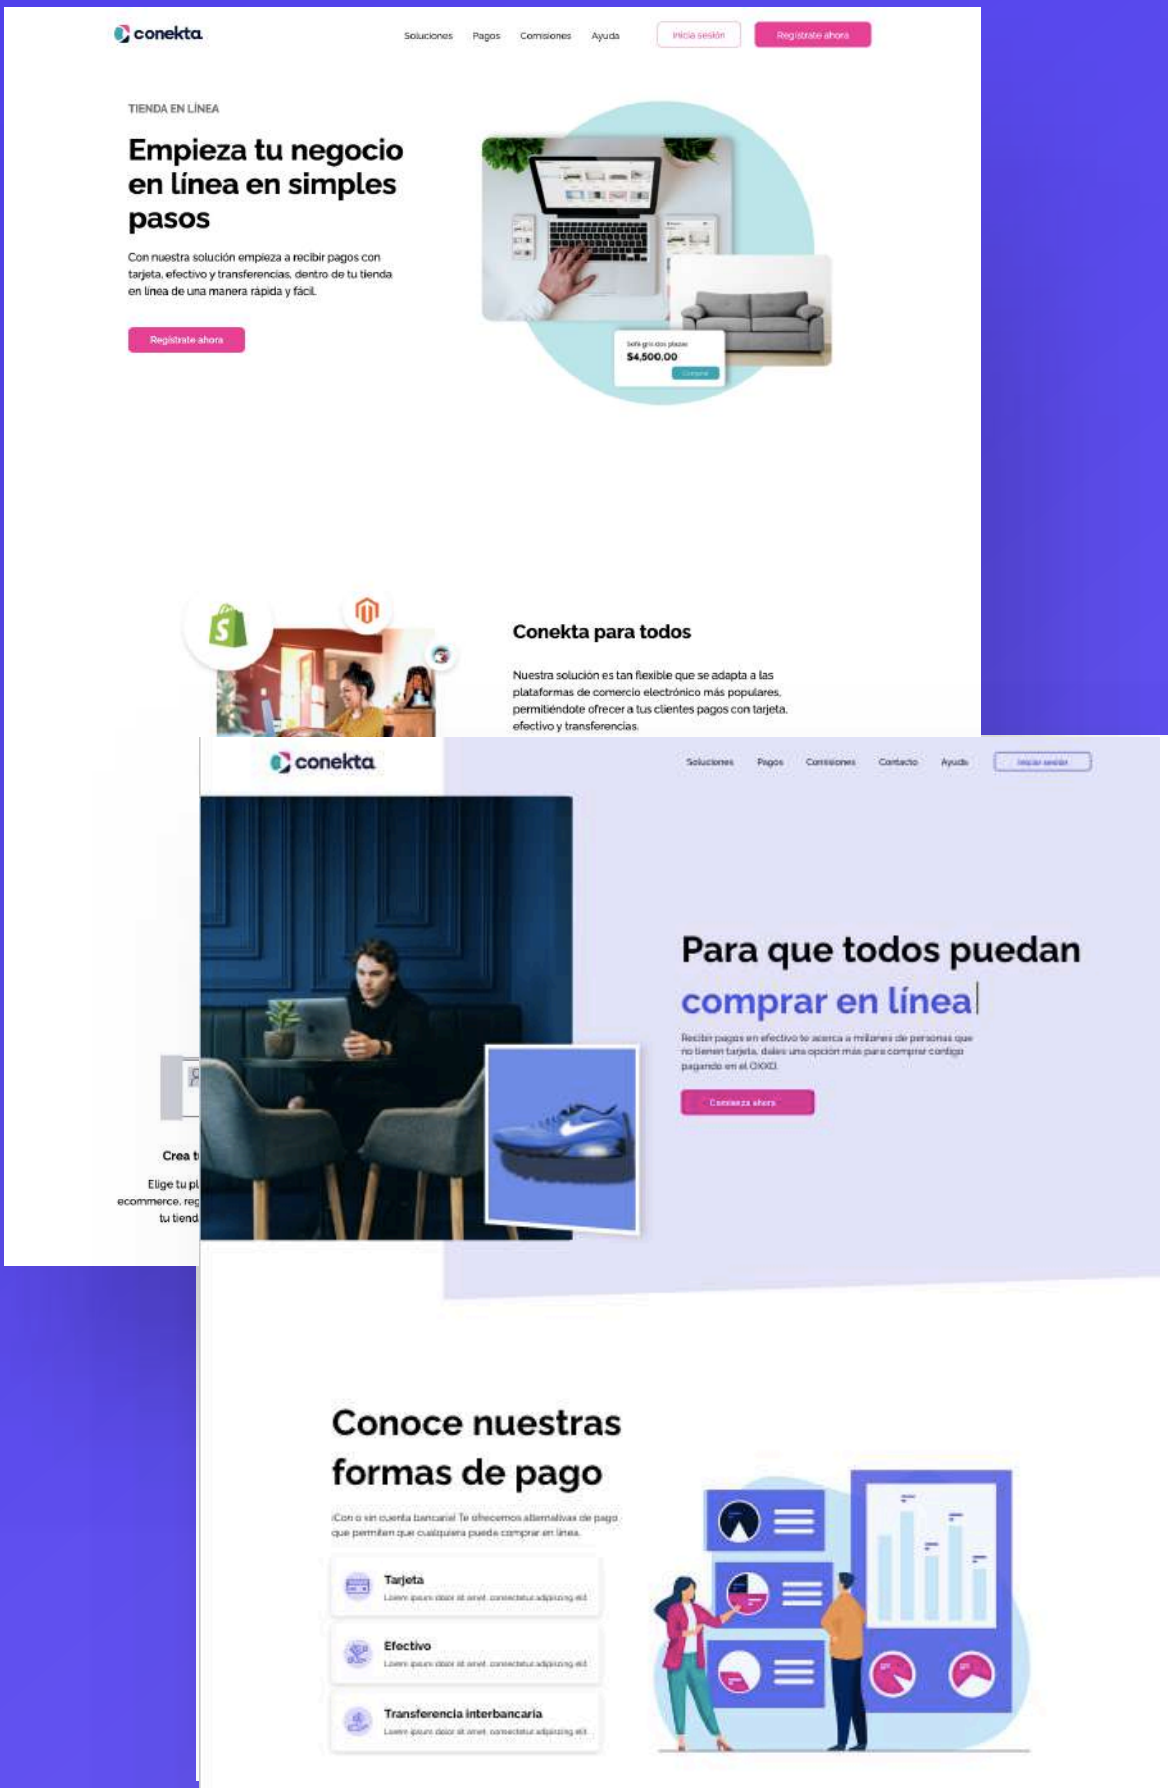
conekta

Soluciones Pagos Comisiones Ayuda Inicia sesión Regístrate ahora

TIENDA EN LÍNEA

Empieza tu negocio en línea en simples pasos

Con nuestra solución empieza a recibir pagos con tarjeta, efectivo y transferencias, dentro de tu tienda en línea de una manera rápida y fácil.

Regístrate ahora

Sofá gris dos plazas
$4,500.00
Comprar

Conekta para todos

Nuestra solución es tan flexible que se adapta a las plataformas de comercio electrónico más populares, permitiéndote ofrecer a tus clientes pagos con tarjeta, efectivo y transferencias.

Crea t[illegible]

Elige tu pl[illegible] ecommerce, reg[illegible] tu tiend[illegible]

conekta

Soluciones Pagos Comisiones Contacto Ayuda Iniciar sesión

Para que todos puedan comprar en línea

Recibir pagos en efectivo te acerca a millones de personas que no tienen tarjeta, dales una opción más para comprar contigo pagando en el OXXO.

Comienza ahora

Conoce nuestras formas de pago

¡Con o sin cuenta bancaria! Te ofrecemos alternativas de pago que permiten que cualquiera pueda comprar en línea.

Tarjeta
Lorem ipsum dolor sit amet, consectetur adipiscing elit

Efectivo
Lorem ipsum dolor sit amet, consectetur adipiscing elit

Transferencia interbancaria
Lorem ipsum dolor sit amet, consectetur adipiscing elit